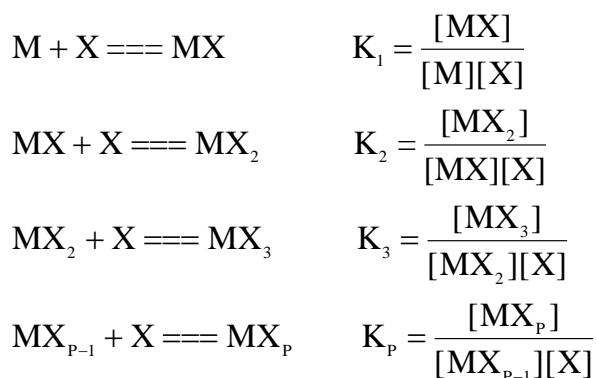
$M + X === MX \qquad K_1 = \frac{[MX]}{[M][X]}$

$MX + X === MX_2 \qquad K_2 = \frac{[MX_2]}{[MX][X]}$

$MX_2 + X === MX_3 \qquad K_3 = \frac{[MX_3]}{[MX_2][X]}$

$MX_{P-1} + X === MX_P \qquad K_P = \frac{[MX_P]}{[MX_{P-1}][X]}$